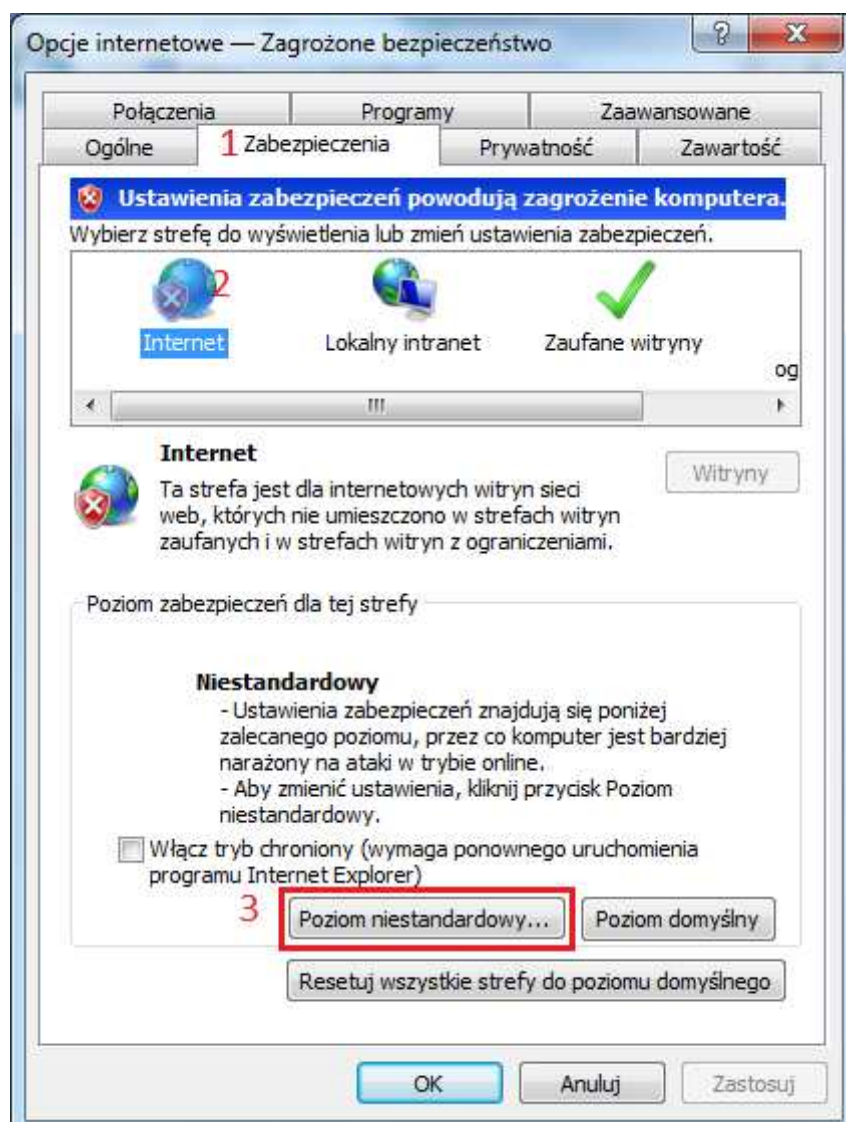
Opcje internetowe — Zagrożone bezpieczeństwo

Połączenia | Programy | Zaawansowane
Ogólne | 1 Zabezpieczenia | Prywatność | Zawartość

Ustawienia zabezpieczeń powodują zagrożenie komputera.
Wybierz strefę do wyświetlenia lub zmień ustawienia zabezpieczeń.

2
Internet
Lokalny intranet
Zaufane witryny
og

III

Internet
Ta strefa jest dla internetowych witryn sieci web, których nie umieszczono w strefach witryn zaufanych i w strefach witryn z ograniczeniami.

Witryny

Poziom zabezpieczeń dla tej strefy

Niestandardowy
- Ustawienia zabezpieczeń znajdują się poniżej zalecanego poziomu, przez co komputer jest bardziej narażony na ataki w trybie online.
- Aby zmienić ustawienia, kliknij przycisk Poziom niestandardowy.

Włącz tryb chroniony (wymaga ponownego uruchomienia programu Internet Explorer)

3
Poziom niestandardowy...
Poziom domyślny

Resetuj wszystkie strefy do poziomu domyślnego

OK
Anuluj
Zastosuj